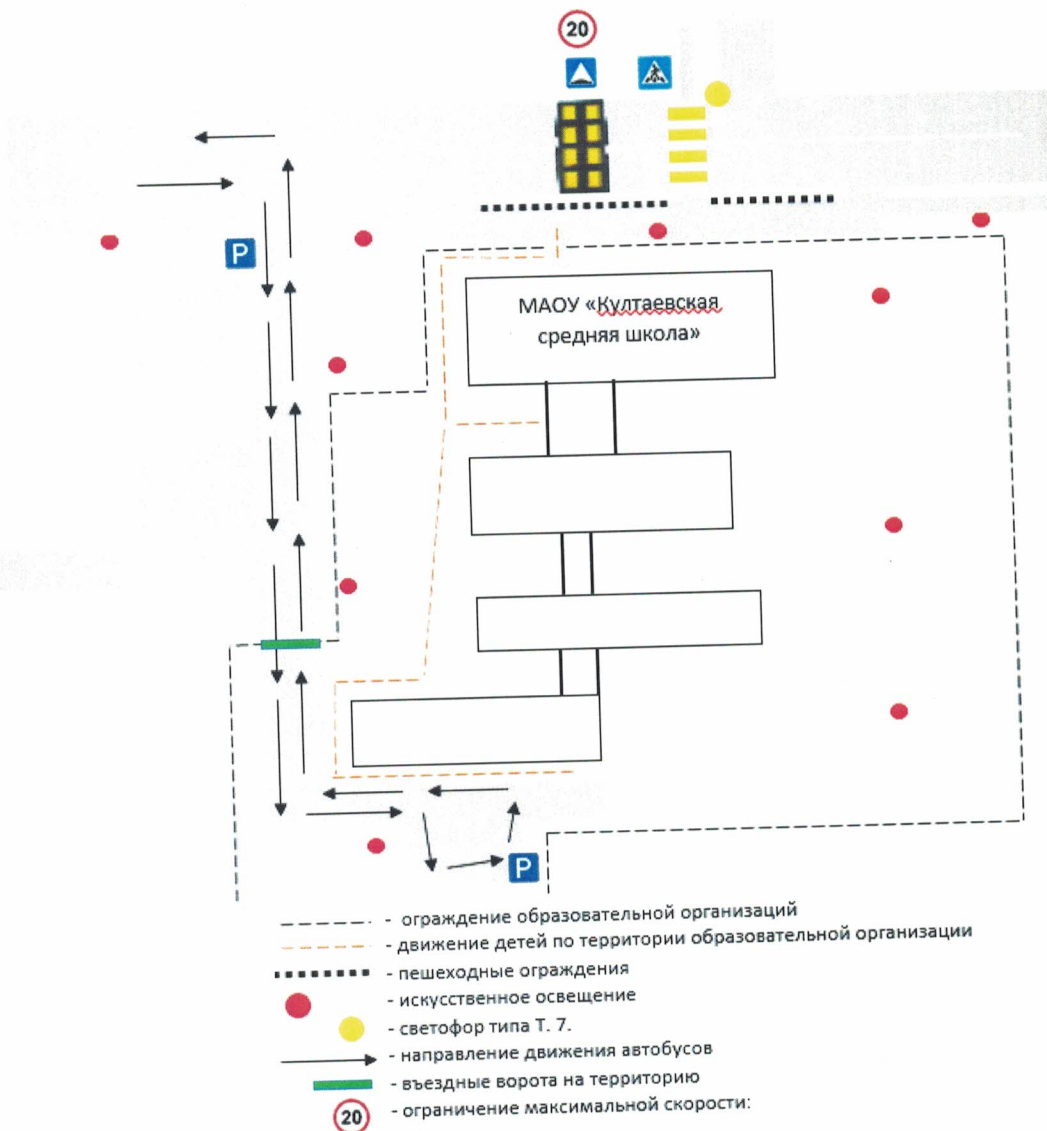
20

P

МАОУ «Култаевская средняя школа»

P

- ограждение образовательной организаций
- движение детей по территории образовательной организации
- пешеходные ограждения
- искусственное освещение
- светофор типа Т. 7.
- направление движения автобусов
- въездные ворота на территорию
20 - ограничение максимальной скорости: